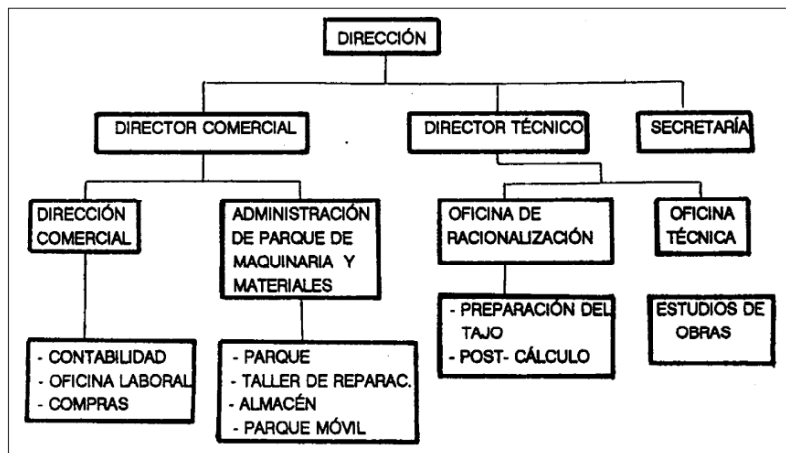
DIRECCIÓN

DIRECTOR COMERCIAL

DIRECTOR TÉCNICO

SECRETARÍA

DIRECCIÓN COMERCIAL

ADMINISTRACIÓN DE PARQUE DE MAQUINARIA Y MATERIALES

OFICINA DE RACIONALIZACIÓN

OFICINA TÉCNICA

- CONTABILIDAD
- OFICINA LABORAL
- COMPRAS

- PARQUE
- TALLER DE REPARAC.
- ALMACÉN
- PARQUE MÓVIL

- PREPARACIÓN DEL TAJO
- POST- CÁLCULO

ESTUDIOS DE OBRAS